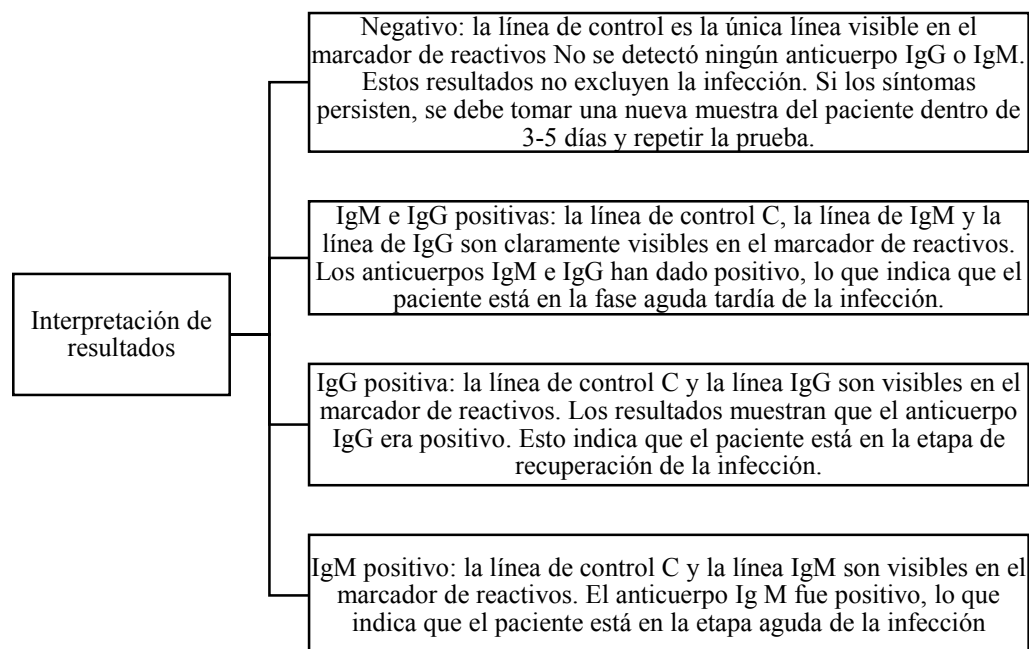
Interpretación de resultados

Negativo: la línea de control es la única línea visible en el marcador de reactivos No se detectó ningún anticuerpo IgG o IgM. Estos resultados no excluyen la infección. Si los síntomas persisten, se debe tomar una nueva muestra del paciente dentro de 3-5 días y repetir la prueba.

IgM e IgG positivas: la línea de control C, la línea de IgM y la línea de IgG son claramente visibles en el marcador de reactivos. Los anticuerpos IgM e IgG han dado positivo, lo que indica que el paciente está en la fase aguda tardía de la infección.

IgG positiva: la línea de control C y la línea IgG son visibles en el marcador de reactivos. Los resultados muestran que el anticuerpo IgG era positivo. Esto indica que el paciente está en la etapa de recuperación de la infección.

IgM positivo: la línea de control C y la línea IgM son visibles en el marcador de reactivos. El anticuerpo Ig M fue positivo, lo que indica que el paciente está en la etapa aguda de la infección